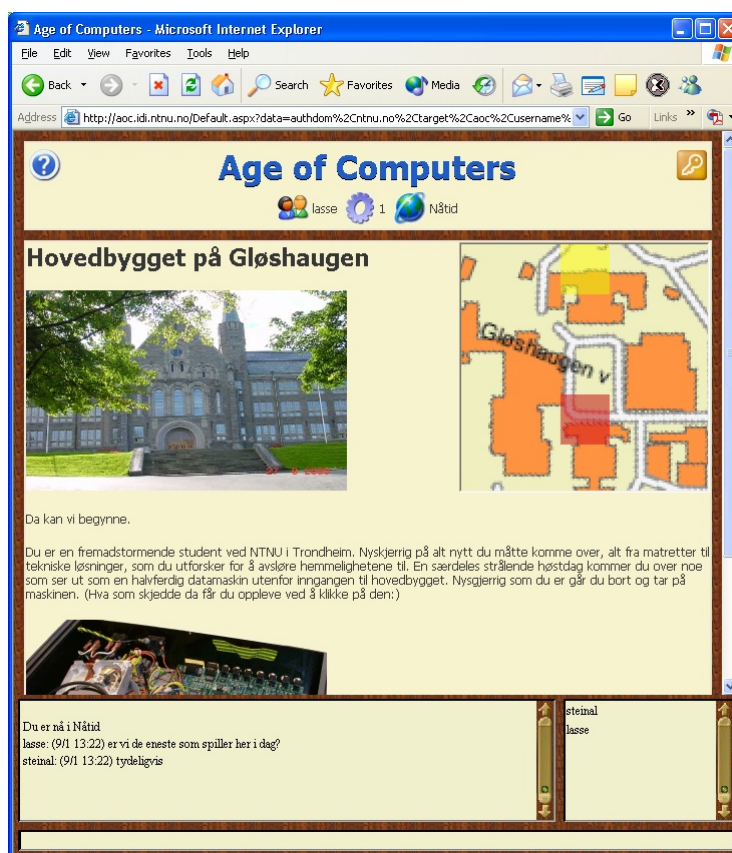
Age of Computers - Microsoft Internet Explorer

File Edit View Favorites Tools Help

Back Search Favorites Media

Address http://aoc.idi.ntnu.no/Default.aspx?data=authdom%2Cntnu.no%2Ctarget%2Caoc%2Cusername% Go Links »

Age of Computers

lasse 1 Nåtid

Hovedbygget på Gløshaugen

Gløshaugen v

Da kan vi begynne.

Du er en fremadstormende student ved NTNU i Trondheim. Nyskjerrig på alt nytt du måtte komme over, alt fra matretter til tekniske løsninger, som du utforsker for å avsløre hemmelighetene til. En særdeles strålende høstdag kommer du over noe som ser ut som en halvferdig datamaskin utenfor inngangen til hovedbygget. Nysgjerrig som du er går du bort og tar på maskinen. (Hva som skjedde da får du oppleve ved å klikke på den:)

Du er nå i Nåtid
lasse: (9/1 13:22) er vi de eneste som spiller her i dag?
steinal: (9/1 13:22) tydeligvis

steinal
lasse